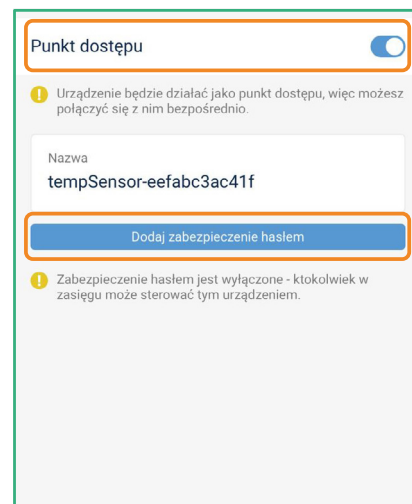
Punkt dostępu

Urządzenie będzie działać jako punkt dostępu, więc możesz połączyć się z nim bezpośrednio.

Nazwa

tempSensor-eefabc3ac41f

Dodaj zabezpieczenie hasłem

Zabezpieczenie hasłem jest wyłączone - ktokolwiek w zasięgu może sterować tym urządzeniem.